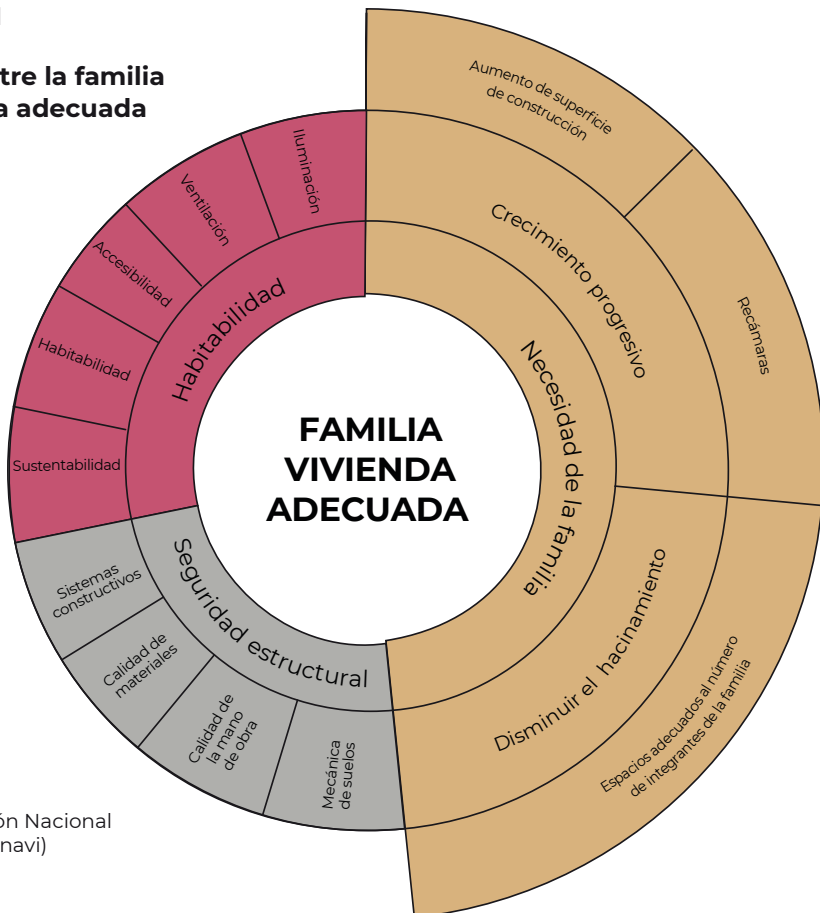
tre la familia
a adecuada

FAMILIA VIVIENDA ADECUADA

Habitabilidad
Iluminación
Ventilación
Accesibilidad
Habitabilidad
Sustentabilidad

Seguridad estructural
Sistemas constructivos
Calidad de materiales
Calidad de la mano de obra
Mecánica de suelos

Necesidad de la familia
Crecimiento progresivo
Aumento de superficie de construcción
Recámaras
Disminuir el hacinamiento
Espacios adecuados al número de integrantes de la familia

ón Nacional
navi)